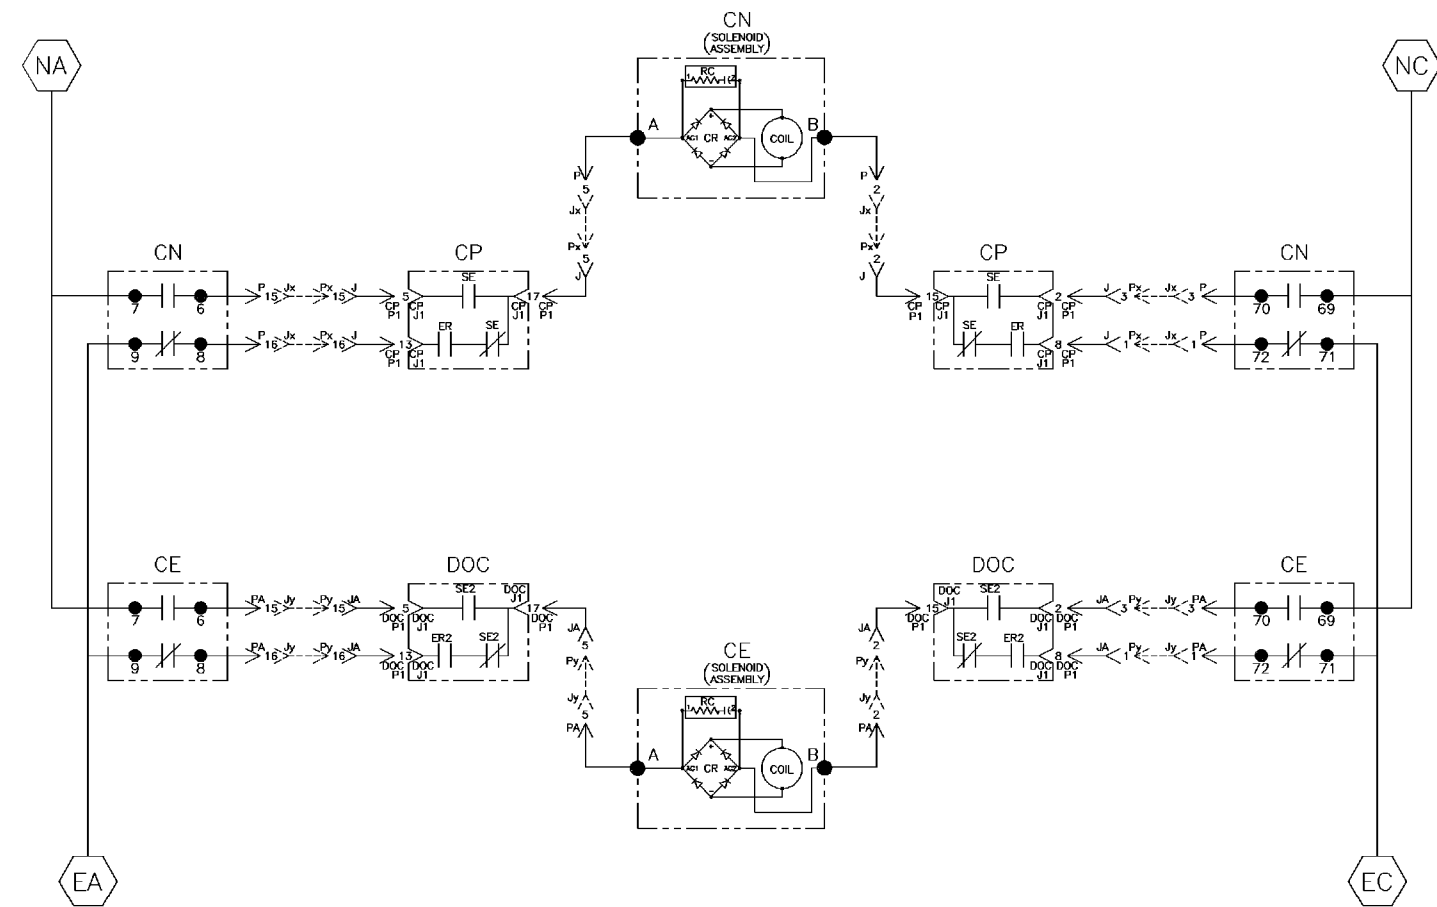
NA
NC
EA
EC

CN
(SOLENOID ASSEMBLY)
RC
CR
COIL
A
B
P
5
Jx
Px
5
J
P
2
Jx
Px
2
J

CN
7
6
9
8
P 15 Jx Px 15 J
P 16 Jx Px 16 J

CP
SE
ER
SE
5
CP P1
CP J1
13
CP P1
CP J1
17
CP J1
CP P1

CP
SE
SE
ER
15
CP P1
CP J1
2
CP J1
CP P1
8
CP J1
CP P1

CN
70
69
72
71
J 3 Px Jx 3 P
J 1 Px Jx 1 P

CE
7
6
9
8
PA 15 Jy Py 15 JA
PA 16 Jy Py 16 JA

DOC
SE2
ER2
SE2
5
DOC P1
DOC J1
13
DOC P1
DOC J1
17
DOC J1
DOC P1

JA
5
Py
Jy
5
PA
JA
2
Py
Jy
2
PA

DOC
DOC J1
SE2
SE2
ER2
15
DOC P1
2
DOC J1
DOC P1
8
DOC J1
DOC P1

CE
70
69
72
71
JA 3 Py Jy 3 PA
JA 1 Py Jy 1 PA

CE
(SOLENOID ASSEMBLY)
RC
CR
COIL
A
B